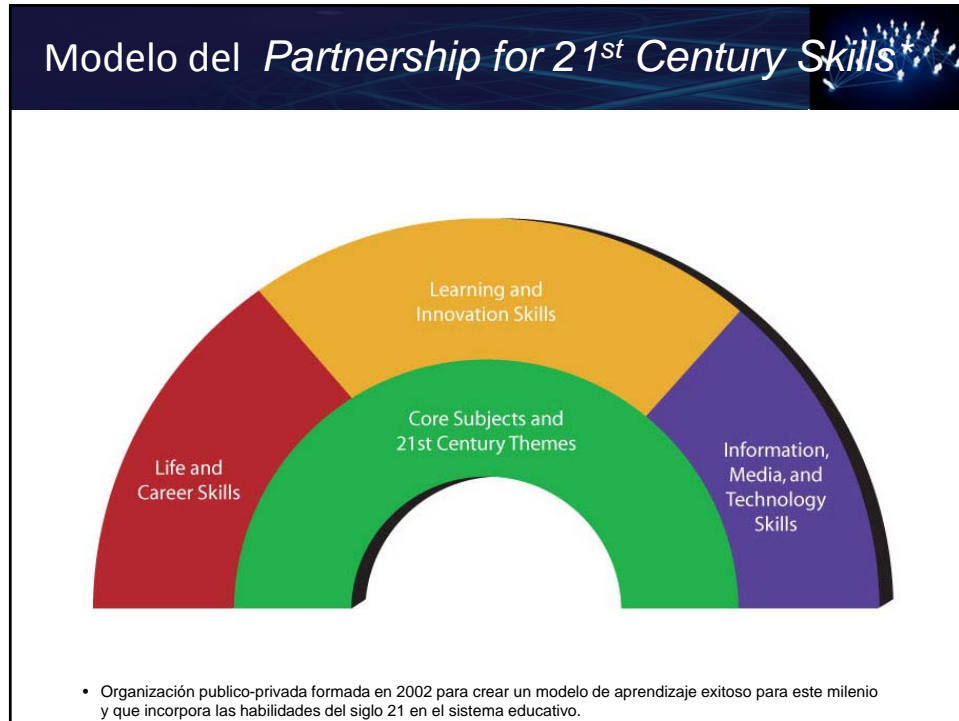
Modelo del *Partnership for 21$^{st}$ Century Skills**

Learning and Innovation Skills

Core Subjects and 21st Century Themes

Life and Career Skills

Information, Media, and Technology Skills

• Organización publico-privada formada en 2002 para crear un modelo de aprendizaje exitoso para este milenio y que incorpora las habilidades del siglo 21 en el sistema educativo.